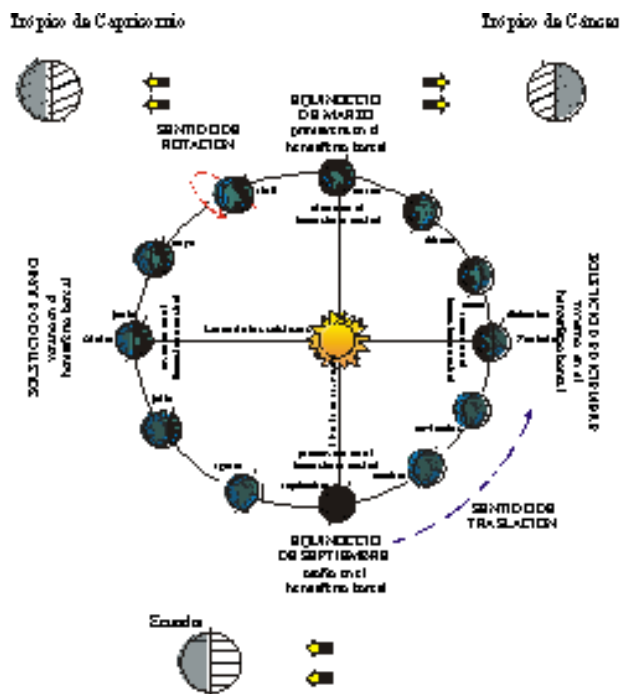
Trópico de Capricornio

Trópico de Cáncer

EQUINOCCIO DE MARZO primavera en el hemisferio boreal

SENTIDO DE ROTACION

abril

marzo

otoño en el hemisferio austral

febrero

mayo

enero

SOLSTICIO DE JUNIO verano en el hemisferio boreal

junio

diciembre

SOLSTICIO DE DICIEMBRE invierno en el hemisferio boreal

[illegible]

julio

noviembre

agosto

primavera en el hemisferio austral

octubre

septiembre

SENTIDO DE TRASLACION

EQUINOCCIO DE SEPTIEMBRE otoño en el hemisferio boreal

Ecuador